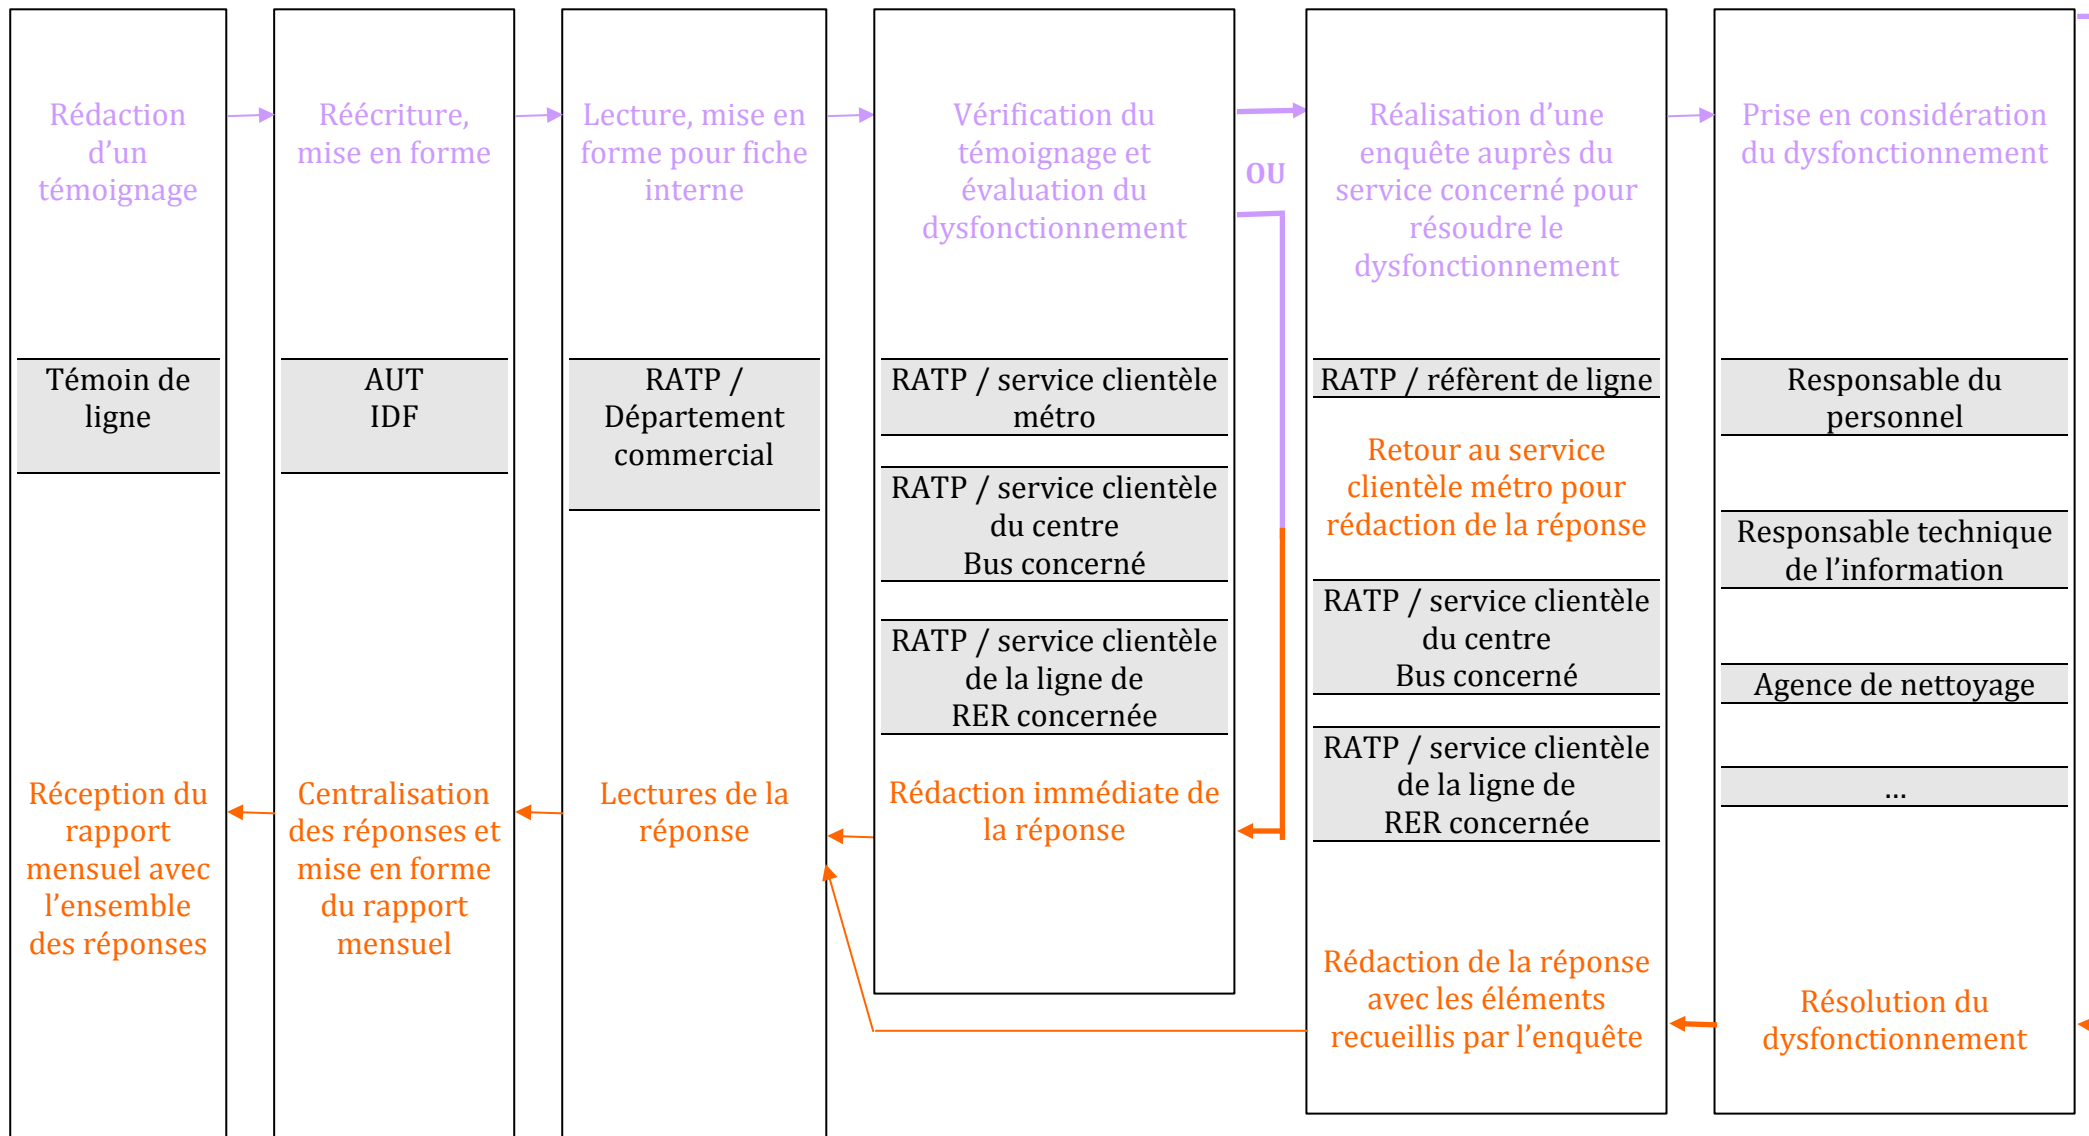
Rédaction d'un témoignage

Témoin de ligne

Réception du rapport mensuel avec l'ensemble des réponses

Réécriture, mise en forme

AUT IDF

Centralisation des réponses et mise en forme du rapport mensuel

Lecture, mise en forme pour fiche interne

RATP / Département commercial

Lectures de la réponse

Vérification du témoignage et évaluation du dysfonctionnement

RATP / service clientèle métro

RATP / service clientèle du centre Bus concerné

RATP / service clientèle de la ligne de RER concernée

Rédaction immédiate de la réponse

OU

Réalisation d'une enquête auprès du service concerné pour résoudre le dysfonctionnement

RATP / référent de ligne

Retour au service clientèle métro pour rédaction de la réponse

RATP / service clientèle du centre Bus concerné

RATP / service clientèle de la ligne de RER concernée

Rédaction de la réponse avec les éléments recueillis par l'enquête

Prise en considération du dysfonctionnement

Responsable du personnel

Responsable technique de l'information

Agence de nettoyage

...

Résolution du dysfonctionnement